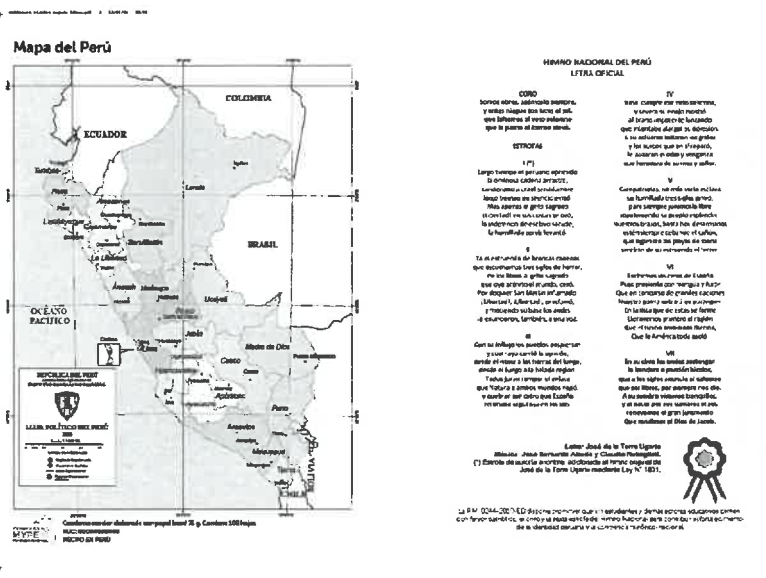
Mapa del Perú

COLOMBIA

ECUADOR

BRASIL

OCÉANO PACÍFICO

Loreto

Amazonas

Tumbes

Piura

Lambayeque

Cajamarca

San Martín

La Libertad

Áncash

Huánuco

Pasco

Ucayali

Lima

Junín

Callao

Huancavelica

Ica

Ayacucho

Apurímac

Cusco

Madre de Dios

Puno

Arequipa

Moquegua

Tacna

BOLIVIA

CHILE

REPÚBLICA DEL PERÚ

MAPA POLÍTICO DEL PERÚ

MYPE

Cuaderno escolar elaborado con papel bond 75 g. Contiene 100 hojas

RUC

HECHO EN PERÚ

HIMNO NACIONAL DEL PERÚ
LETRA OFICIAL

CORO
Somos libres, seámoslo siempre,
y antes niegue sus luces el sol,
que faltemos al voto solemne
que la patria al Eterno elevó.

ESTROFAS

I (*)
Largo tiempo el peruano oprimido
la ominosa cadena arrastró,
condenado a cruel servidumbre
largo tiempo en silencio gimió.
Mas apenas el grito sagrado
¡Libertad! en sus costas se oyó,
la indolencia de esclavo sacude,
la humillada cerviz levantó.

II
Ya el estruendo de broncas cadenas
que escuchamos tres siglos de horror,
de los libres al grito sagrado
que oyó atónito el mundo, cesó.
Por doquier San Martín inflamado
¡Libertad, libertad!, pronunció,
y meciendo su base los andes
la enunciaron, también, a una voz.

III
Con su influjo los pueblos despiertan
y cual rayo corrió la opinión,
desde el istmo a las tierras del fuego,
desde el fuego a la helada región.
Todos juran romper el enlace
que Natura a ambos mundos negó,
y quebrar ese cetro que España
reclinaba orgullosa en los dos.

IV
Lima, cumple ese voto solemne,
y severa su enojo mostró,
al tirano impotente lanzando,
que intentaba alargar su opresión.
A su esfuerzo saltaron los grillos
y los surcos que en sí reparó,
le atizaron el odio y venganza
que heredara de su Inca y Señor.

V
Compatriotas, no más verla esclava
si humillada tres siglos gimió,
para siempre jurémosla libre
manteniendo su propio esplendor.
Nuestros brazos, hasta hoy desarmados,
estén siempre cebando el cañón,
que algún día las playas de Iberia
sentirán de su estruendo el terror.

VI
Excitemos los celos de España
Pues presiente con mengua y furor
Que en concurso de grandes naciones
Nuestra patria entrará en parangón.
En la lista que de éstas se forme
Llenaremos primero el renglón
Que el tirano ambicioso Iberino,
Que la América toda asoló.

VII
En su cima los Andes sostengan
la bandera o pendón bicolor,
que a los siglos anuncie el esfuerzo
que ser libres, por siempre nos dio.
A su sombra vivamos tranquilos,
y al nacer por sus cumbres el sol,
renovemos el gran juramento
que rendimos al Dios de Jacob.

Letra: José de la Torre Ugarte
Música: José Bernardo Alcedo y Claudio Rebagliati
(*) Estrofa de autoría anónima, atribuida al himno original de José de la Torre Ugarte mediante Ley N° 1801.

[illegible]